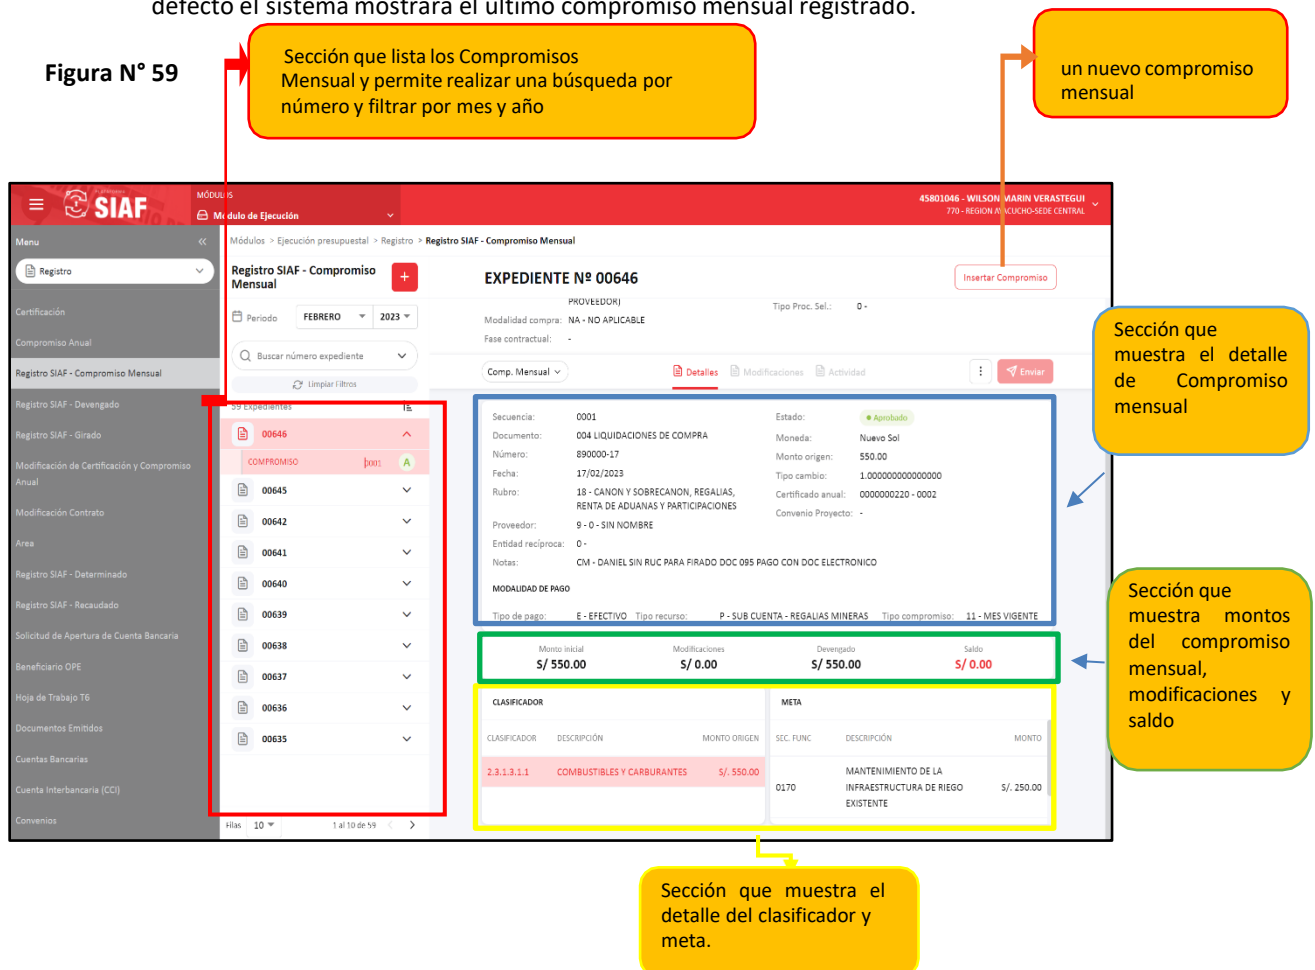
defecto el sistema mostrará el último compromiso mensual registrado.

Figura N° 59

Sección que lista los Compromisos Mensual y permite realizar una búsqueda por número y filtrar por mes y año

un nuevo compromiso mensual

SIAF

MÓDULOS
Módulo de Ejecución

45801046 - WILSON MARIN VERASTEGUI
770 - REGION AYACUCHO-SEDE CENTRAL

Menu

Registro

Certificación
Compromiso Anual
Registro SIAF - Compromiso Mensual
Registro SIAF - Devengado
Registro SIAF - Girado
Modificación de Certificación y Compromiso Anual
Modificación Contrato
Area
Registro SIAF - Determinado
Registro SIAF - Recaudado
Solicitud de Apertura de Cuenta Bancaria
Beneficiario OPE
Hoja de Trabajo T6
Documentos Emitidos
Cuentas Bancarias
Cuenta Interbancaria (CCI)
Convenios

Módulos > Ejecución presupuestal > Registro > Registro SIAF - Compromiso Mensual

Registro SIAF - Compromiso Mensual

Periodo FEBRERO 2023

Buscar número expediente

Limpiar Filtros

59 Expedientes

00646
COMPROMISO 0001 A
00645
00642
00641
00640
00639
00638
00637
00636
00635

Filas 10 1 al 10 de 59

EXPEDIENTE Nº 00646

Insertar Compromiso

PROVEEDOR)
Tipo Proc. Sel.: 0 -
Modalidad compra: NA - NO APLICABLE
Fase contractual: -

Comp. Mensual
Detalles Modificaciones Actividad
Enviar

| Secuencia: | 0001 | Estado: | Aprobado |
|---|---|---|---|
| Documento: | 004 LIQUIDACIONES DE COMPRA | Moneda: | Nuevo Sol |
| Número: | 890000-17 | Monto origen: | 550.00 |
| Fecha: | 17/02/2023 | Tipo cambio: | 1.000000000000000 |
| Rubro: | 18 - CANON Y SOBRECANON, REGALIAS, RENTA DE ADUANAS Y PARTICIPACIONES | Certificado anual: | 0000000220 - 0002 |
| | | Convenio Proyecto: | - |
| Proveedor: | 9 - 0 - SIN NOMBRE | | |
| Entidad recíproca: | 0 - | | |
| Notas: | CM - DANIEL SIN RUC PARA FIRADO DOC 095 PAGO CON DOC ELECTRONICO | | |

MODALIDAD DE PAGO
Tipo de pago: E - EFECTIVO Tipo recurso: P - SUB CUENTA - REGALIAS MINERAS Tipo compromiso: 11 - MES VIGENTE

| Monto inicial | Modificaciones | Devengado | Saldo |
|---|---|---|---|
| S/ 550.00 | S/ 0.00 | S/ 550.00 | S/ 0.00 |

CLASIFICADOR

| CLASIFICADOR | DESCRIPCIÓN | MONTO ORIGEN |
|---|---|---|
| 2.3.1.3.1.1 | COMBUSTIBLES Y CARBURANTES | S/. 550.00 |

META

| SEC. FUNC | DESCRIPCIÓN | MONTO |
|---|---|---|
| 0170 | MANTENIMIENTO DE LA INFRAESTRUCTURA DE RIEGO EXISTENTE | S/. 250.00 |

Sección que muestra el detalle de Compromiso mensual

Sección que muestra montos del compromiso mensual, modificaciones y saldo

Sección que muestra el detalle del clasificador y meta.